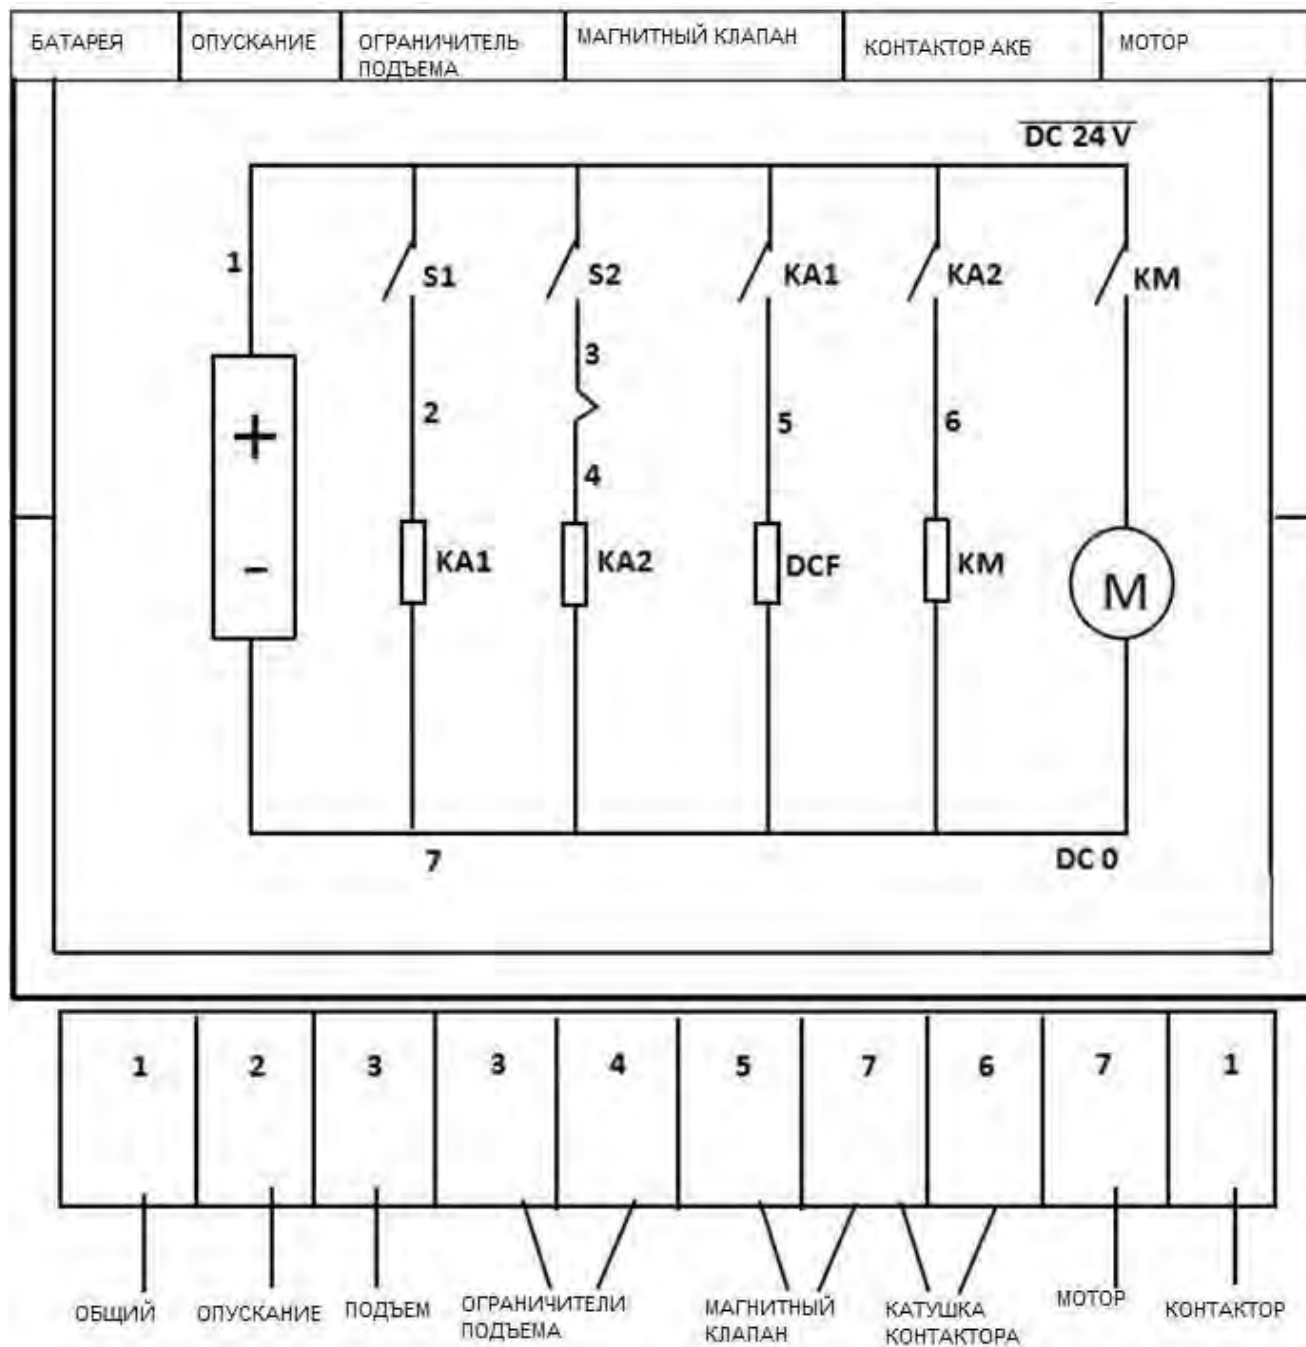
| БАТАРЕЯ | ОПУСКАНИЕ | ОГРАНИЧИТЕЛЬ ПОДЪЕМА | МАГНИТНЫЙ КЛАПАН | КОНТАКТОР АКБ | МОТОР |
|---|---|---|---|---|---|

$\overline{DC\ 24\ V}$

1

S1

S2

KA1

KA2

KM

3

2

5

6

4

+

-

KA1

KA2

DCF

KM

M

7

DC 0

| 1 | 2 | 3 | 3 | 4 | 5 | 7 | 6 | 7 | 1 |
|---|---|---|---|---|---|---|---|---|---|

ОБЩИЙ

ОПУСКАНИЕ

ПОДЪЕМ

ОГРАНИЧИТЕЛИ ПОДЪЕМА

МАГНИТНЫЙ КЛАПАН

КАТУШКА КОНТАКТОРА

МОТОР

КОНТАКТОР